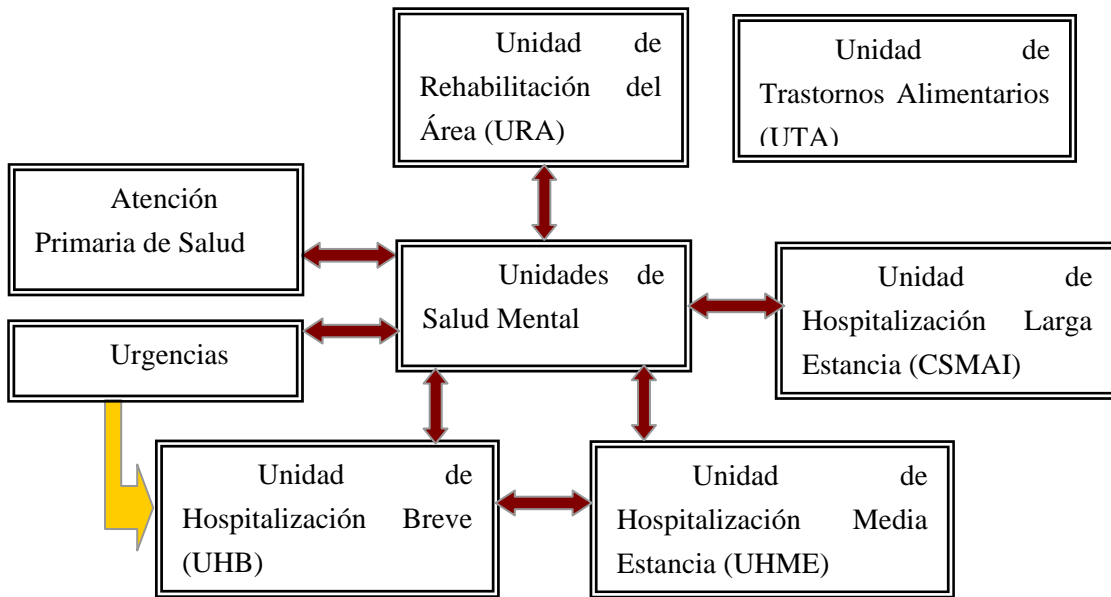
Unidad de Rehabilitación del Área (URA)

Unidad de Trastornos Alimentarios (UTA)

Atención Primaria de Salud

Unidades de Salud Mental

Unidad de Hospitalización Larga Estancia (CSMAI)

Urgencias

Unidad de Hospitalización Breve (UHB)

Unidad de Hospitalización Media Estancia (UHME)